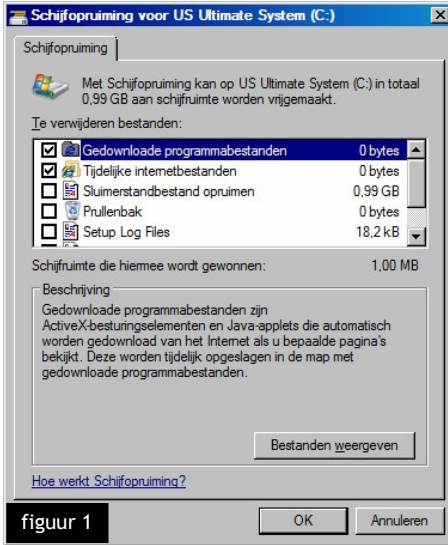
Schijfopruiming voor US Ultimate System (C:)

Schijfopruiming

Met Schijfopruiming kan op US Ultimate System (C:) in totaal 0,99 GB aan schijfruimte worden vrijgemaakt.

Te verwijderen bestanden:

| | | |
|---|---|---|
| ☑ | Gedownloade programmabestanden | 0 bytes |
| ☑ | Tijdelijke internetbestanden | 0 bytes |
| ☐ | Sluimerstandbestand opruimen | 0,99 GB |
| ☐ | Prullenbak | 0 bytes |
| ☐ | Setup Log Files | 18,2 kB |

Schijfruimte die hiermee wordt gewonnen: 1,00 MB

Beschrijving

Gedownloade programmabestanden zijn ActiveX-besturingselementen en Java-applets die automatisch worden gedownload van het Internet als u bepaalde pagina's bekijkt. Deze worden tijdelijk opgeslagen in de map met gedownloade programmabestanden.

Bestanden weergeven

Hoe werkt Schijfopruiming?

figuur 1

OK

Annuleren